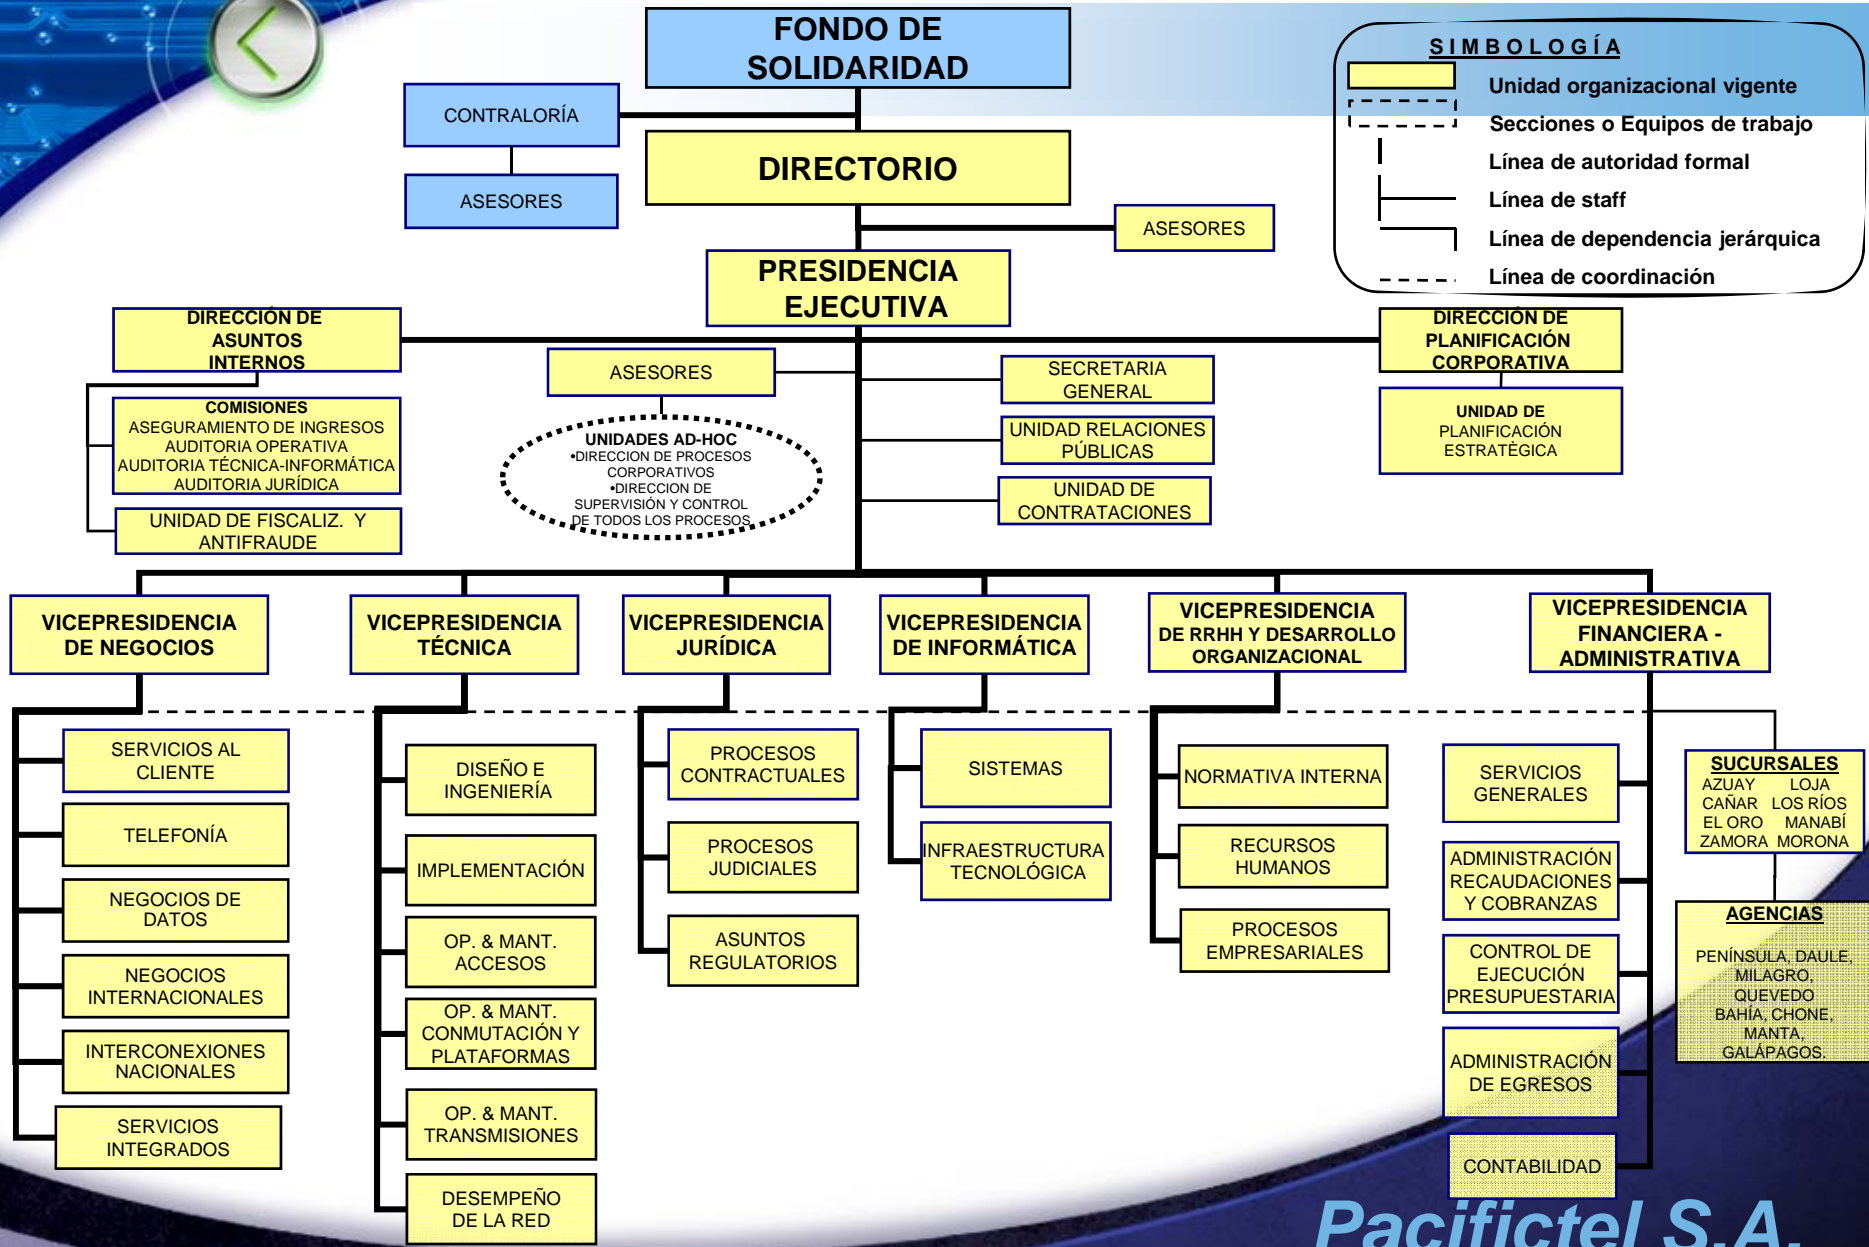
FONDO DE SOLIDARIDAD

CONTRALORÍA

ASESORES

DIRECTORIO

ASESORES

PRESIDENCIA EJECUTIVA

SIMBOLOGÍA
Unidad organizacional vigente
Secciones o Equipos de trabajo
Línea de autoridad formal
Línea de staff
Línea de dependencia jerárquica
Línea de coordinación

DIRECCIÓN DE ASUNTOS INTERNOS

COMISIONES
ASEGURAMIENTO DE INGRESOS
AUDITORIA OPERATIVA
AUDITORIA TÉCNICA-INFORMÁTICA
AUDITORIA JURÍDICA

UNIDAD DE FISCALIZ. Y ANTIFRAUDE

ASESORES

UNIDADES AD-HOC
•DIRECCION DE PROCESOS CORPORATIVOS
•DIRECCION DE SUPERVISIÓN Y CONTROL DE TODOS LOS PROCESOS

SECRETARIA GENERAL

UNIDAD RELACIONES PÚBLICAS

UNIDAD DE CONTRATACIONES

DIRECCIÓN DE PLANIFICACIÓN CORPORATIVA

UNIDAD DE PLANIFICACIÓN ESTRATÉGICA

VICEPRESIDENCIA DE NEGOCIOS

VICEPRESIDENCIA TÉCNICA

VICEPRESIDENCIA JURÍDICA

VICEPRESIDENCIA DE INFORMÁTICA

VICEPRESIDENCIA DE RRHH Y DESARROLLO ORGANIZACIONAL

VICEPRESIDENCIA FINANCIERA - ADMINISTRATIVA

SERVICIOS AL CLIENTE

TELEFONÍA

NEGOCIOS DE DATOS

NEGOCIOS INTERNACIONALES

INTERCONEXIONES NACIONALES

SERVICIOS INTEGRADOS

DISEÑO E INGENIERÍA

IMPLEMENTACIÓN

OP. & MANT. ACCESOS

OP. & MANT. CONMUTACIÓN Y PLATAFORMAS

OP. & MANT. TRANSMISIONES

DESEMPEÑO DE LA RED

PROCESOS CONTRACTUALES

PROCESOS JUDICIALES

ASUNTOS REGULATORIOS

SISTEMAS

INFRAESTRUCTURA TECNOLÓGICA

NORMATIVA INTERNA

RECURSOS HUMANOS

PROCESOS EMPRESARIALES

SERVICIOS GENERALES

ADMINISTRACIÓN RECAUDACIONES Y COBRANZAS

CONTROL DE EJECUCIÓN PRESUPUESTARIA

ADMINISTRACIÓN DE EGRESOS

CONTABILIDAD

SUCURSALES
AZUAY LOJA
CAÑAR LOS RÍOS
EL ORO MANABÍ
ZAMORA MORONA

AGENCIAS
PENÍNSULA, DAULE, MILAGRO, QUEVEDO BAHÍA, CHONE, MANTA, GALÁPAGOS.

Pacifictel S.A.